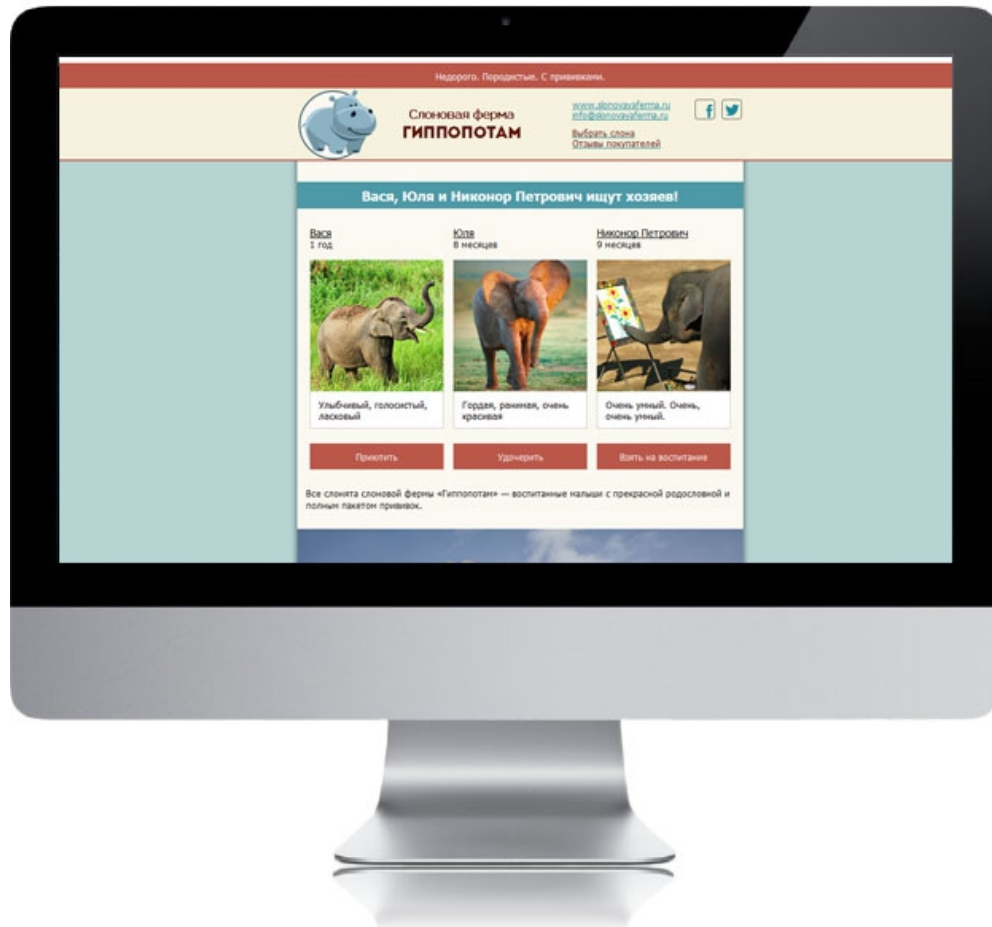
Недорого. Породистые. С прививками.

Слоновая ферма
ГИППОПОТАМ

www.slonovayaferma.ru
info@slonovayaferma.ru

Выбрать слона
Отзывы покупателей

Вася, Юля и Никонор Петрович ищут хозяев!

Вася
1 год

Улыбчивый, голосистый, ласковый

Приютить

Юля
8 месяцев

Гордая, ранимая, очень красивая

Удочерить

Никонор Петрович
9 месяцев

Очень умный. Очень, очень умный.

Взять на воспитание

Все слонята слоновой фермы «Гиппопотам» — воспитанные малыши с прекрасной родословной и полным пакетом прививок.